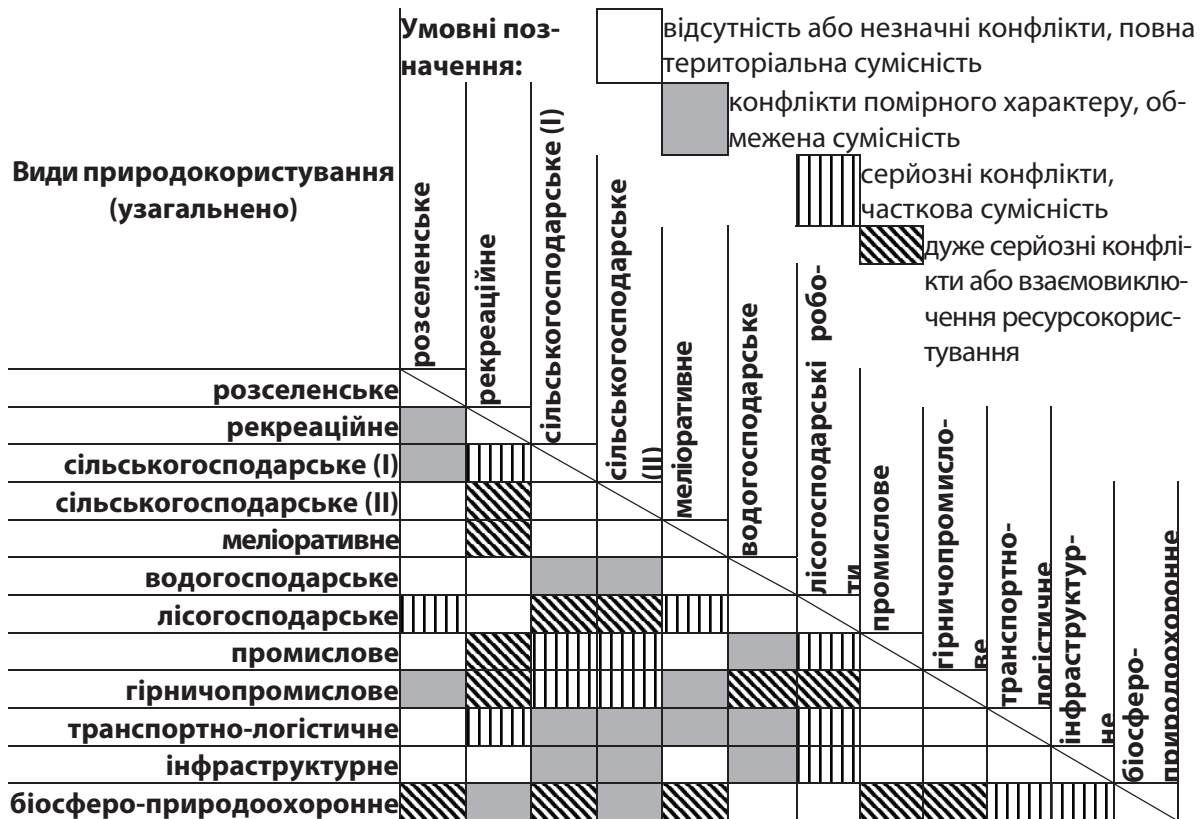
Умовні позначення:
відсутність або незначні конфлікти, повна територіальна сумісність
конфлікти помірного характеру, обмежена сумісність
серйозні конфлікти, часткова сумісність
дуже серйозні конфлікти або взаємовиключення ресурсокористування

Види природокористування (узагальнено)

розселенське
рекреаційне
сільськогосподарське (I)
сільськогосподарське (II)
меліоративне
водогосподарське
лісогосподарські роботи
промислове
гірничопромислове
транспортно-логістичне
інфраструктурне
біосферо-природоохоронне

розселенське
рекреаційне
сільськогосподарське (I)
сільськогосподарське (II)
меліоративне
водогосподарське
лісогосподарське
промислове
гірничопромислове
транспортно-логістичне
інфраструктурне
біосферо-природоохоронне